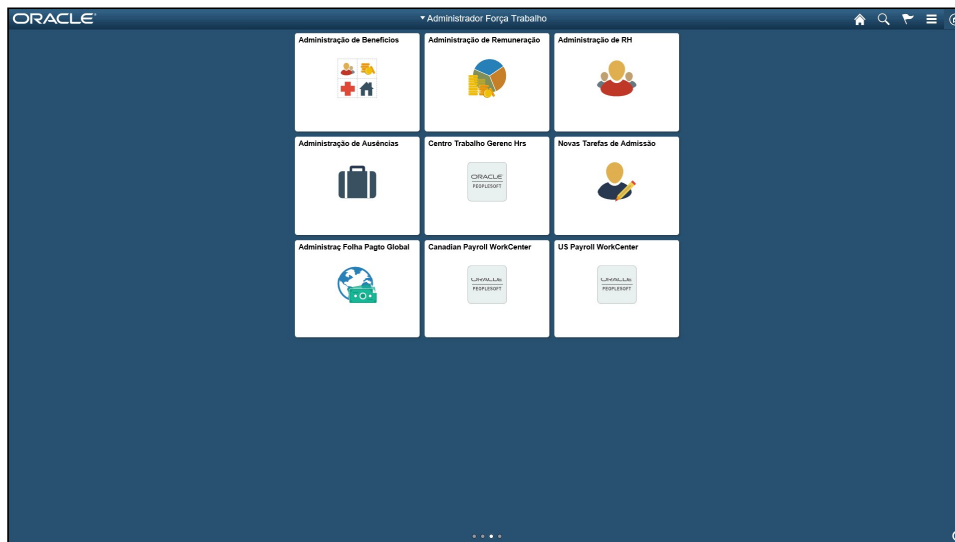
ORACLE

▾ Administrador Força Trabalho

Administração de Benefícios

Administração de Remuneração

Administração de RH

Administração de Ausências

Centro Trabalho Gerenc Hrs

ORACLE PEOPLESOFT

Novas Tarefas de Admissão

Administraç Folha Pagto Global

Canadian Payroll WorkCenter

ORACLE PEOPLESOFT

US Payroll WorkCenter

ORACLE PEOPLESOFT